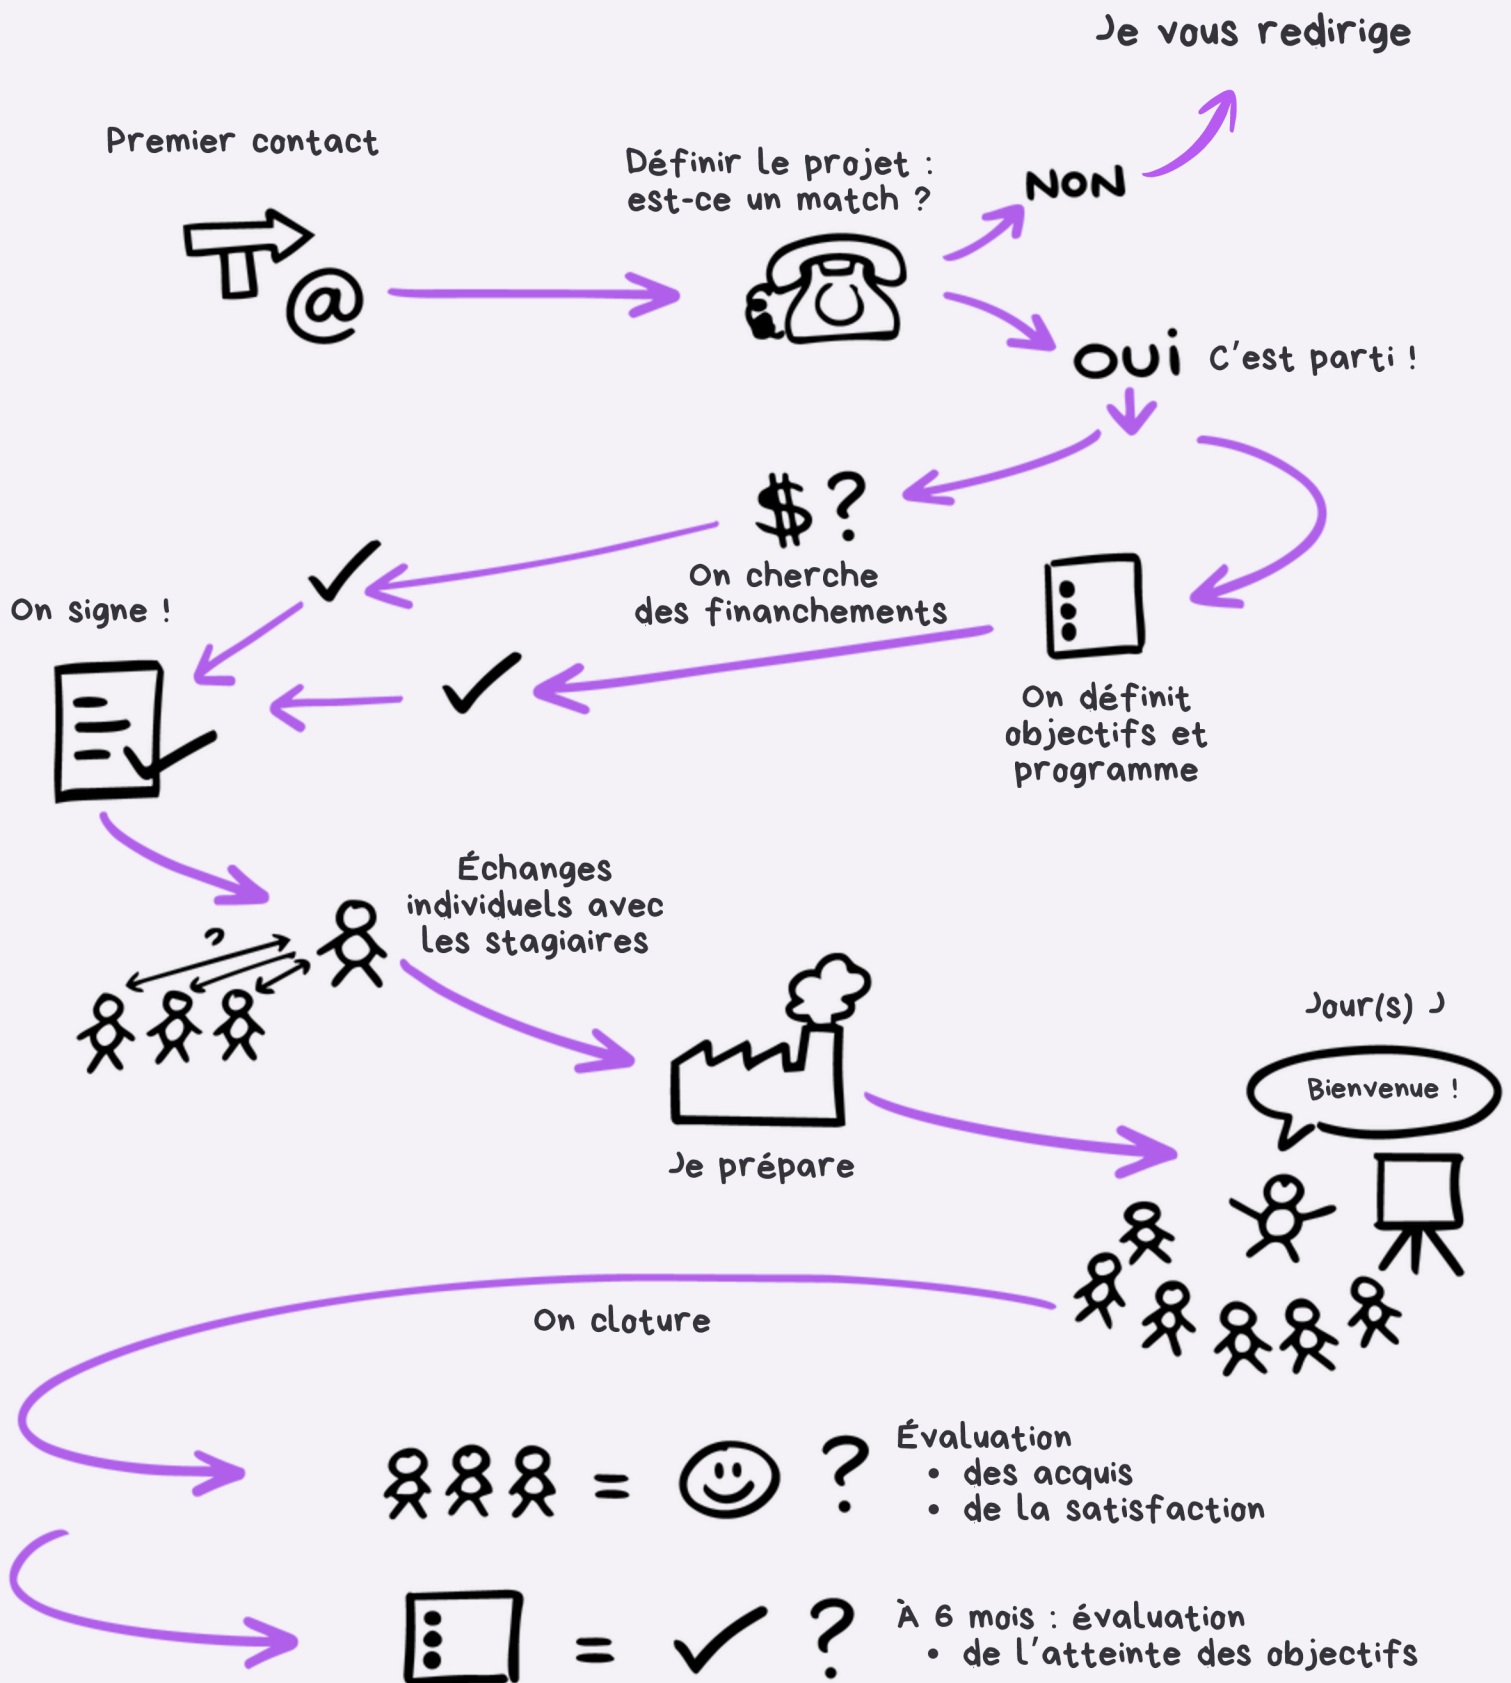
Je vous redirige

Premier contact

Définir le projet : est-ce un match ?

NON

OUI C'est parti !

$?

On cherche des financements

On signe !

On définit objectifs et programme

Échanges individuels avec les stagiaires

?

Jour(s) J

Bienvenue !

Je prépare

On cloture

= ?

Évaluation
• des acquis
• de la satisfaction

= ?

À 6 mois : évaluation
• de l'atteinte des objectifs